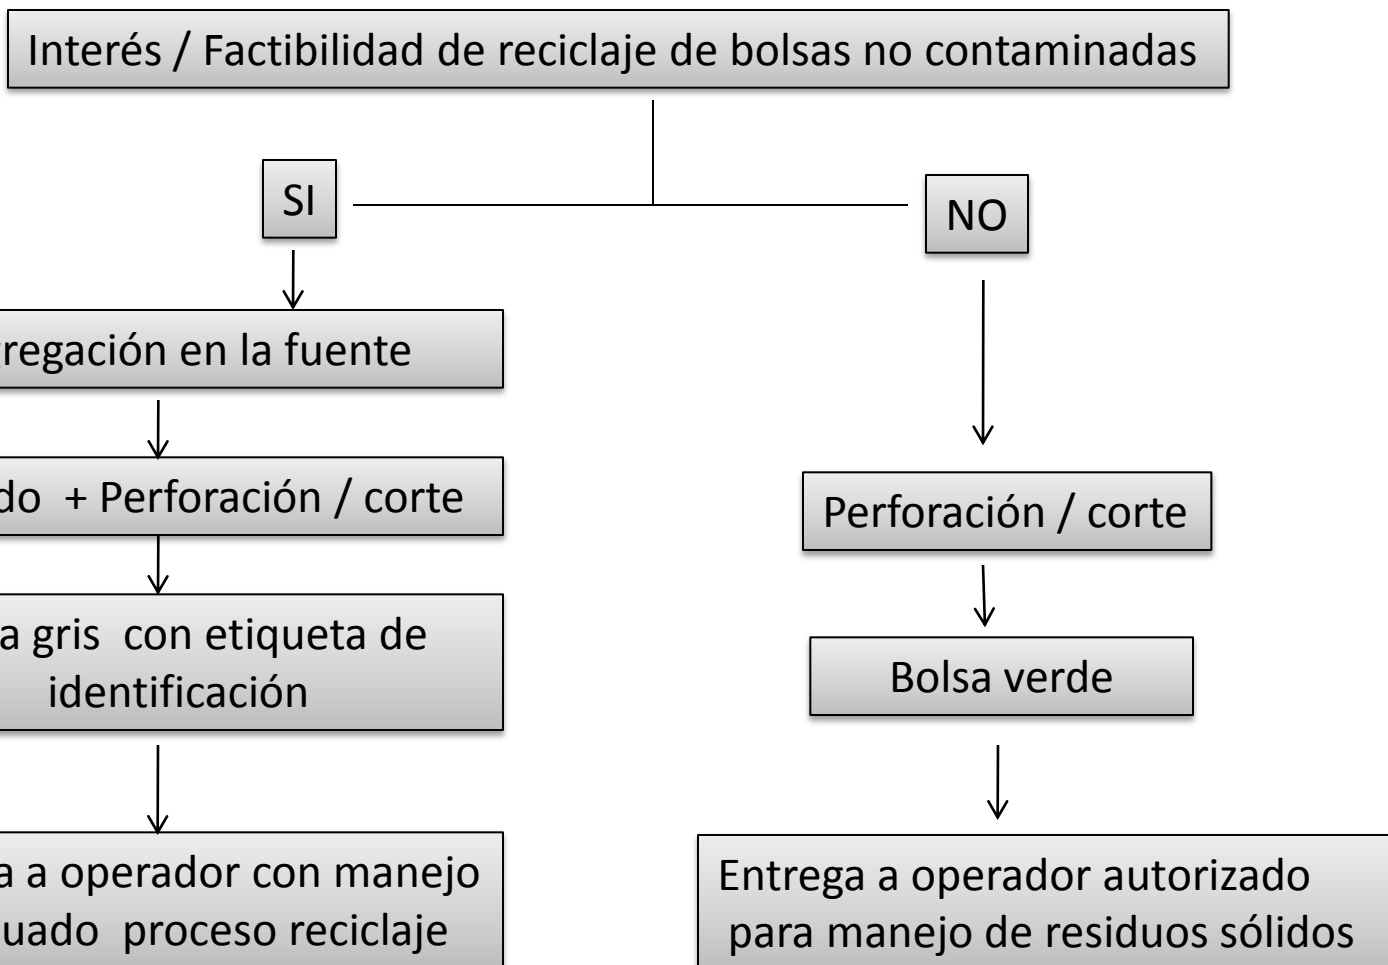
Interés / Factibilidad de reciclaje de bolsas no contaminadas

SI

NO

regación en la fuente

do + Perforación / corte

a gris con etiqueta de identificación

a a operador con manejo uado proceso reciclaje

Perforación / corte

Bolsa verde

Entrega a operador autorizado para manejo de residuos sólidos